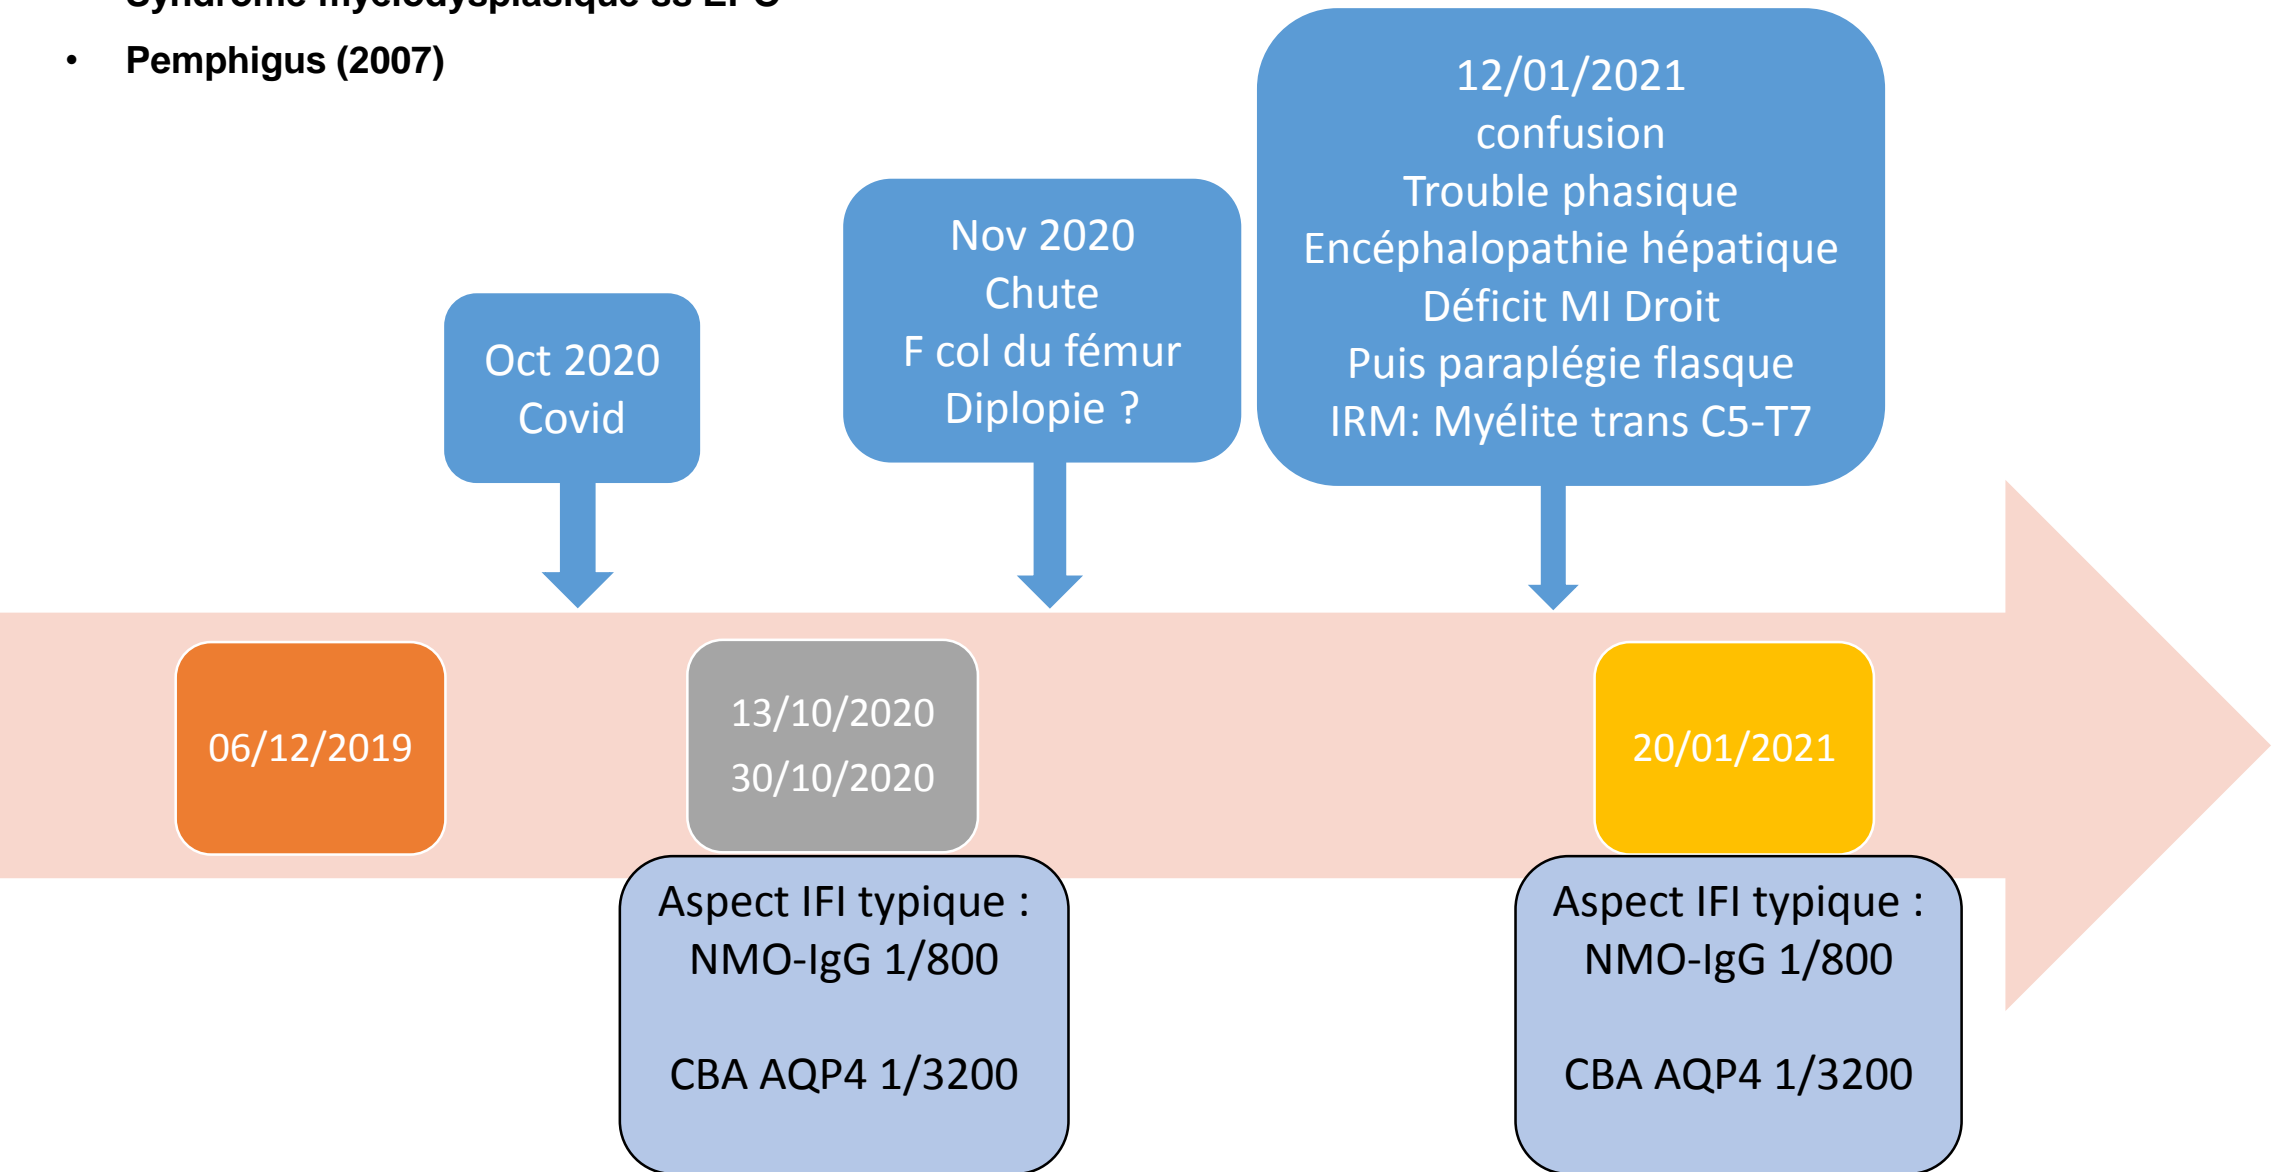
Syndrome myélodysplasique ss EPO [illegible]

• Pemphigus (2007)

Oct 2020
Covid

Nov 2020
Chute
F col du fémur
Diplopie ?

12/01/2021
confusion
Trouble phasique
Encéphalopathie hépatique
Déficit MI Droit
Puis paraplégie flasque
IRM: Myélite trans C5-T7

06/12/2019

13/10/2020
30/10/2020

20/01/2021

Aspect IFI typique :
NMO-IgG 1/800

CBA AQP4 1/3200

Aspect IFI typique :
NMO-IgG 1/800

CBA AQP4 1/3200